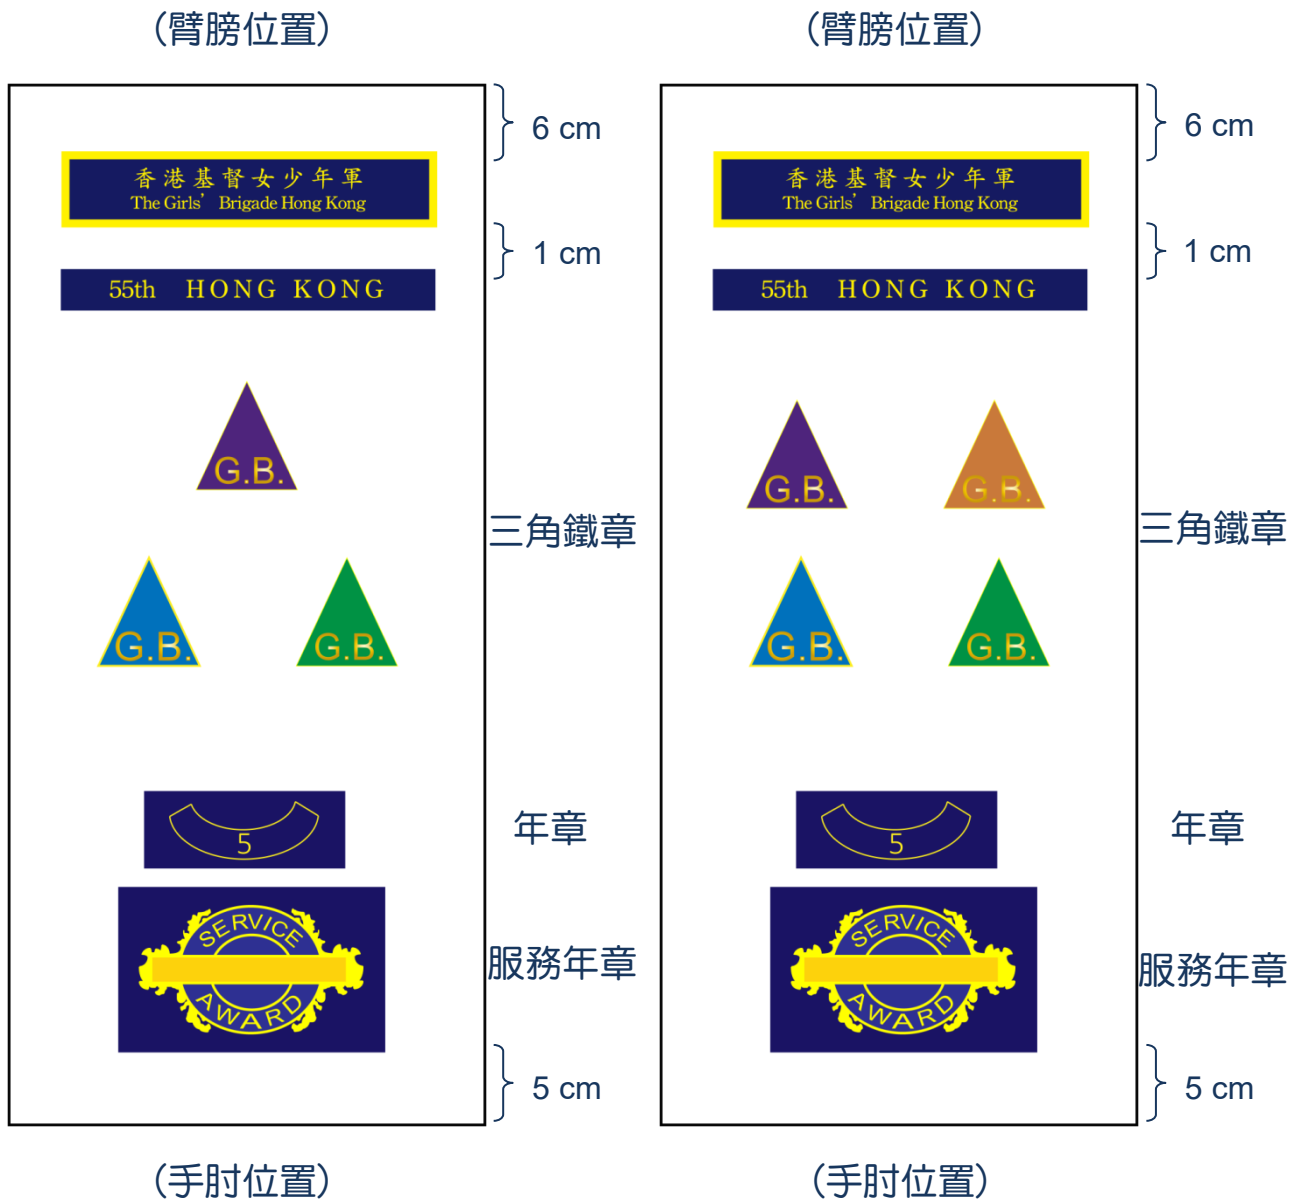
(臂膀位置)

6 cm

香港基督女少年軍
The Girls' Brigade Hong Kong

1 cm

55th HONG KONG

G.B.

三角鐵章

G.B.

G.B.

5

年章

SERVICE AWARD

服務年章

5 cm

(手肘位置)

(臂膀位置)

6 cm

香港基督女少年軍
The Girls' Brigade Hong Kong

1 cm

55th HONG KONG

G.B.

G.B.

三角鐵章

G.B.

G.B.

5

年章

SERVICE AWARD

服務年章

5 cm

(手肘位置)